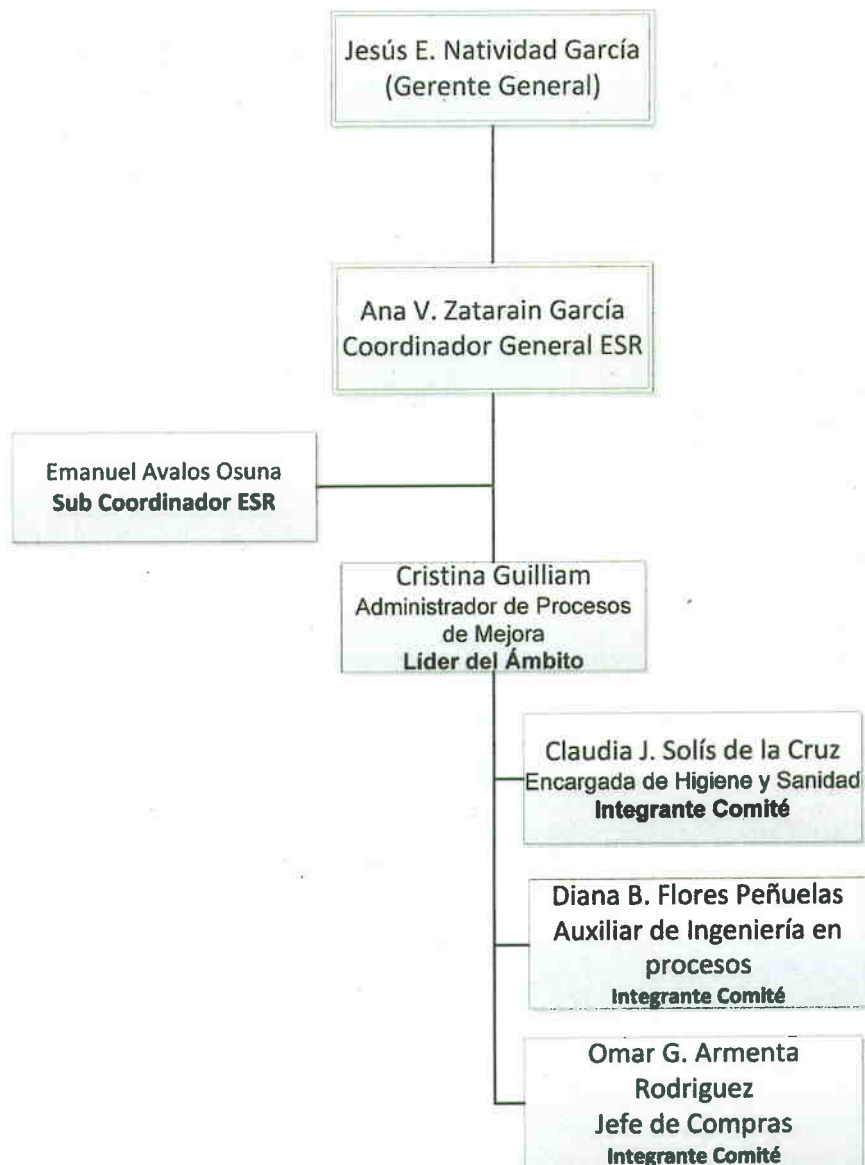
Jesús E. Natividad García
(Gerente General)

Ana V. Zatarain García
Coordinador General ESR

Emanuel Avalos Osuna
**Sub Coordinador ESR**

Cristina Guilliam
Administrador de Procesos de Mejora
**Líder del Ámbito**

Claudia J. Solís de la Cruz
Encargada de Higiene y Sanidad
**Integrante Comité**

Diana B. Flores Peñuelas
Auxiliar de Ingeniería en procesos
**Integrante Comité**

Omar G. Armenta Rodriguez
Jefe de Compras
**Integrante Comité**